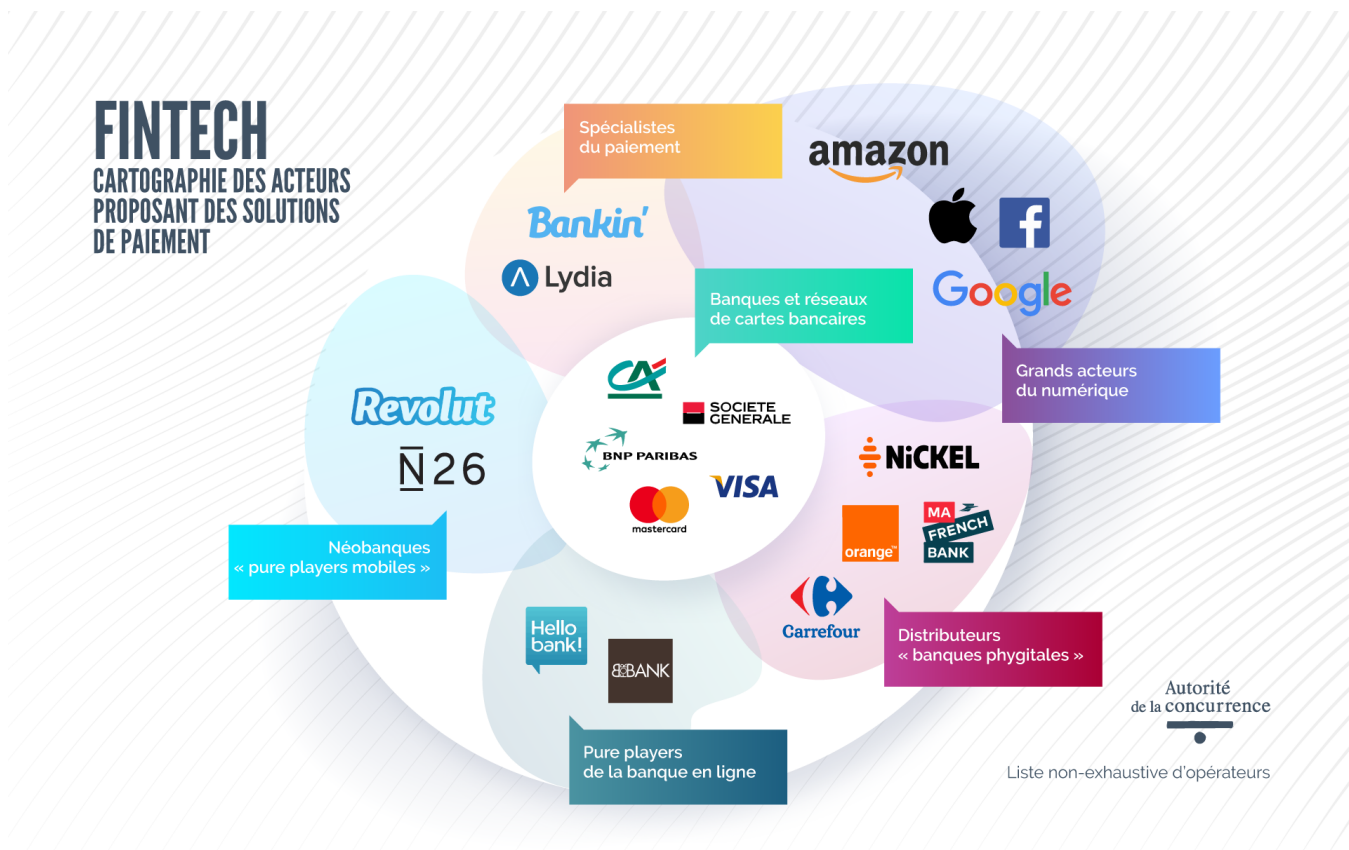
FINTECH
CARTOGRAPHIE DES ACTEURS PROPOSANT DES SOLUTIONS DE PAIEMENT

Spécialistes du paiement

Bankin'

Lydia

amazon

Google

Banques et réseaux de cartes bancaires

CA

SOCIETE GENERALE

BNP PARIBAS

VISA

mastercard

Grands acteurs du numérique

Revolut

N26

Néobanques « pure players mobiles »

NiCKEL

orange

MA FRENCH BANK

Carrefour

Distributeurs « banques phygitales »

Hello bank!

BOURSORAMA BANK

Pure players de la banque en ligne

Autorité de la concurrence

Liste non-exhaustive d'opérateurs